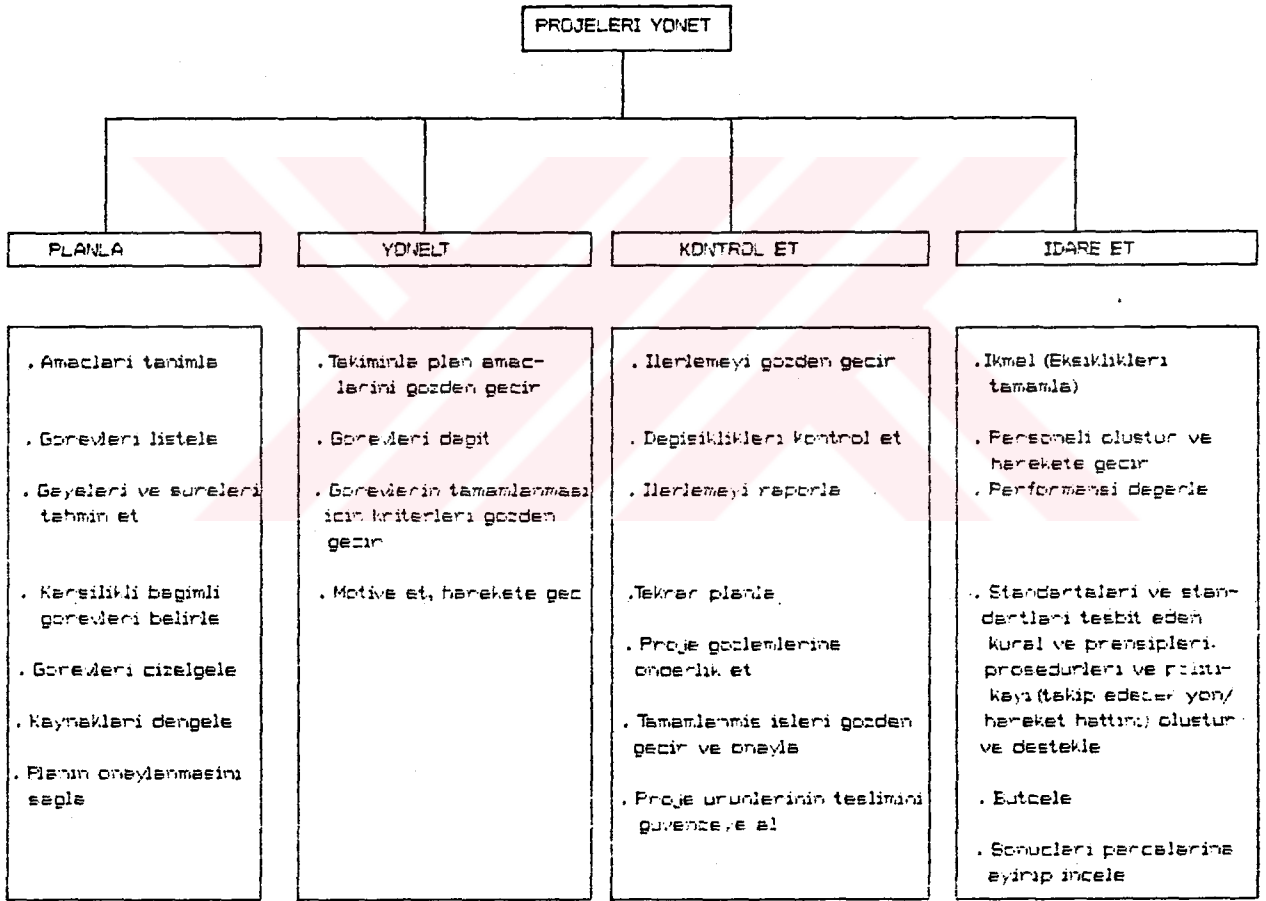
PROJELERI YONET

PLANLA

YONELT

KONTROL ET

IDARE ET

. Amaclari tanimla

. Gorevleri listele

. Geyeleri ve sureleri tahmin et

. Karsilikli bagimli gorevleri belirle

. Gorevleri cizelgele

. Kaynaklari dengele

. Planin oneylanmasini sagla

. Takiminla plan amaclarini gozden gecir

. Gorevleri dagit

. Gorevlerin tamamlanmasi icin kriterleri gozden gecir

. Motive et, harekete gec

. Ilerlemeyi gozden gecir

. Degisiklikleri kontrol et

. Ilerlemeyi raporla

. Tekrar planla

. Proje gozlemlerine oncelik et

. Tamamlanmis isleri gozden gecir ve onayla

. Proje urunlerinin teslimini guvence ye al

. Ikmal (Eksiklikleri tamamla)

. Personeli olustur ve harekete gecir

. Performansi degerle

. Standartlari ve standartlari tesbit eden kural ve prensipleri. prosedurleri ve politikayi (takip edecek yon/ hareket hattini) olustur ve destekle

. Butcele

. Sonuclari parcalarina ayirip incele